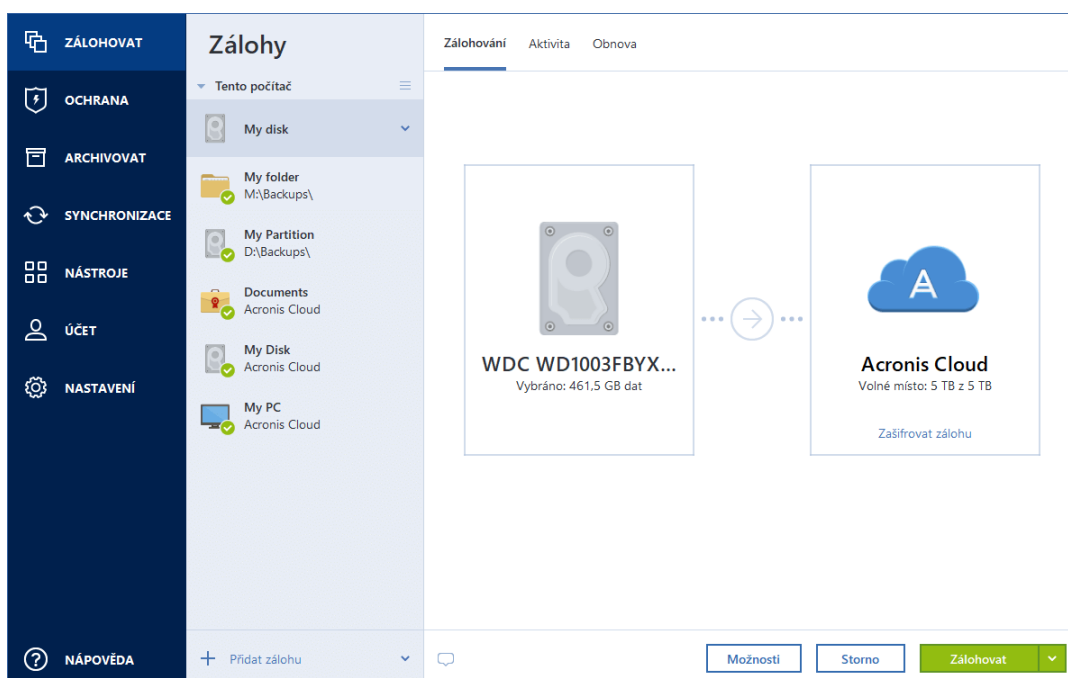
ZÁLOHOVAT

OCHRANA

ARCHIVOVAT

SYNCHRONIZACE

NÁSTROJE

ÚČET

NASTAVENÍ

NÁPOVĚDA

Zálohy

Tento počítač

My disk

My folder
M:\Backups\

My Partition
D:\Backups\

Documents
Acronis Cloud

My Disk
Acronis Cloud

My PC
Acronis Cloud

Přidat zálohu

Zálohování Aktivita Obnova

WDC WD1003FBYX...
Vybráno: 461,5 GB dat

A

Acronis Cloud
Volné místo: 5 TB z 5 TB

Zašifrovat zálohu

Možnosti

Storno

Zálohovat